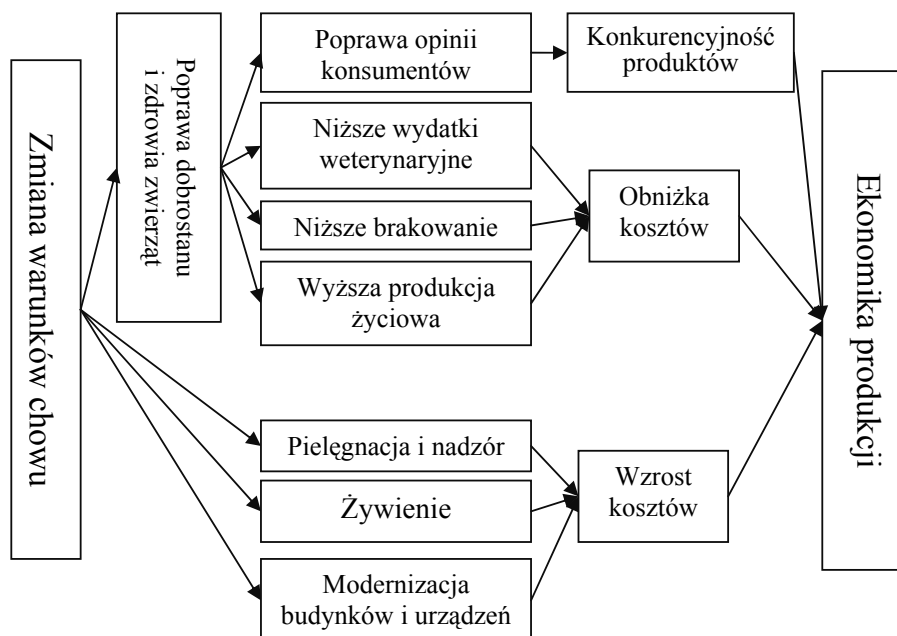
Zmiana warunków chowu

Poprawa dobrostanu i zdrowia zwierząt

Poprawa opinii konsumentów

Konkurencyjność produktów

Niższe wydatki weterynaryjne

Niższe brakowanie

Wyższa produkcja życiowa

Obniżka kosztów

Ekonomika produkcji

Pielęgnacja i nadzór

Żywienie

Modernizacja budynków i urządzeń

Wzrost kosztów